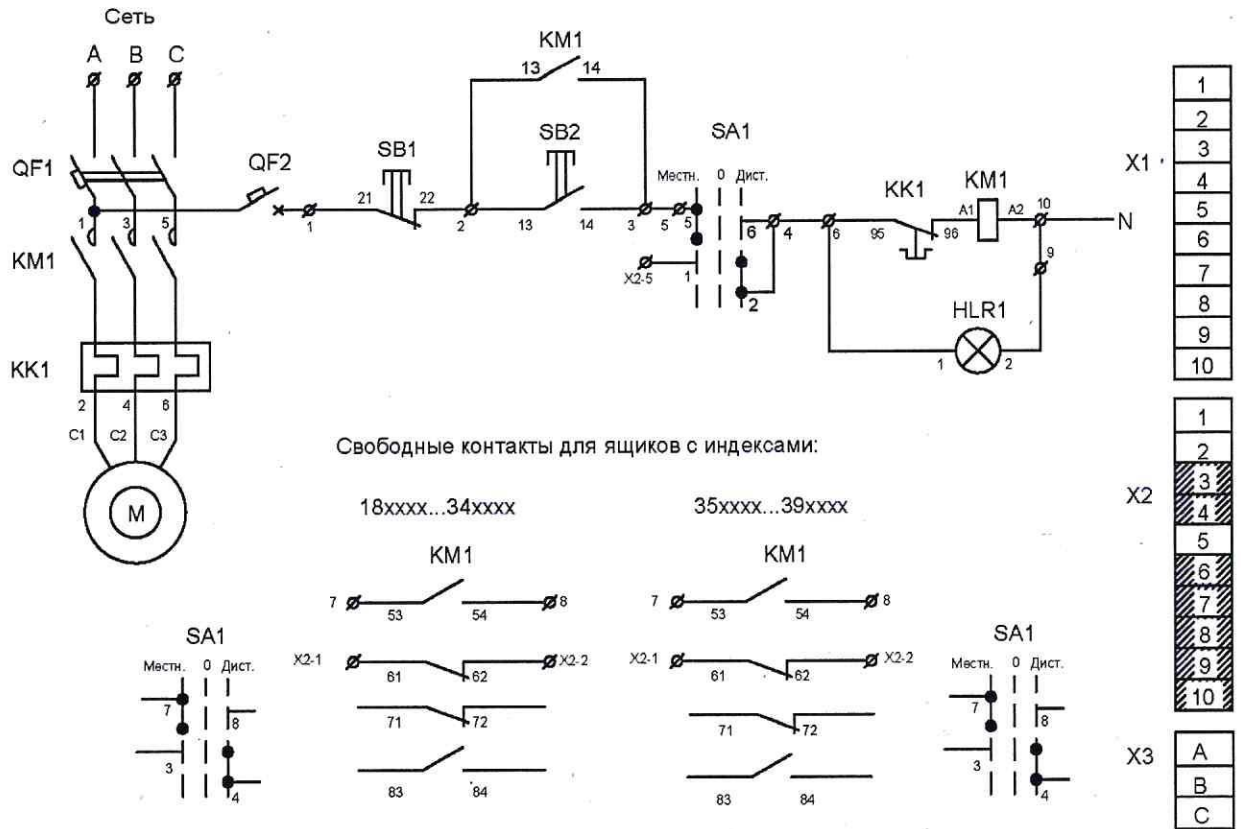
Сеть

A B C

QF1

1 3 5

KM1

KK1

2 4 6

C1 C2 C3

M

QF2

1

SB1

21 22

2

KM1

13 14

SB2

13 14

3 5

SA1

Местн. 0 Дист.

5

6

X2-5

1

2

4

6

KK1

95 96

KM1

A1 A2

10

9

N

HLR1

1 2

X1

| 1 |
|---|
| 2 |
| 3 |
| 4 |
| 5 |
| 6 |
| 7 |
| 8 |
| 9 |
| 10 |

Свободные контакты для ящиков с индексами:

18xxxx...34xxxx

KM1

7 53 54 8

X2-1 61 62 X2-2

71 72

83 84

35xxxx...39xxxx

KM1

7 53 54 8

X2-1 61 62 X2-2

71 72

83 84

SA1

Местн. 0 Дист.

7 8

3 4

SA1

Местн. 0 Дист.

7 8

3 4

X2

| 1 |
|---|
| 2 |
| 3 |
| 4 |
| 5 |
| 6 |
| 7 |
| 8 |
| 9 |
| 10 |

X3

| A |
|---|
| B |
| C |